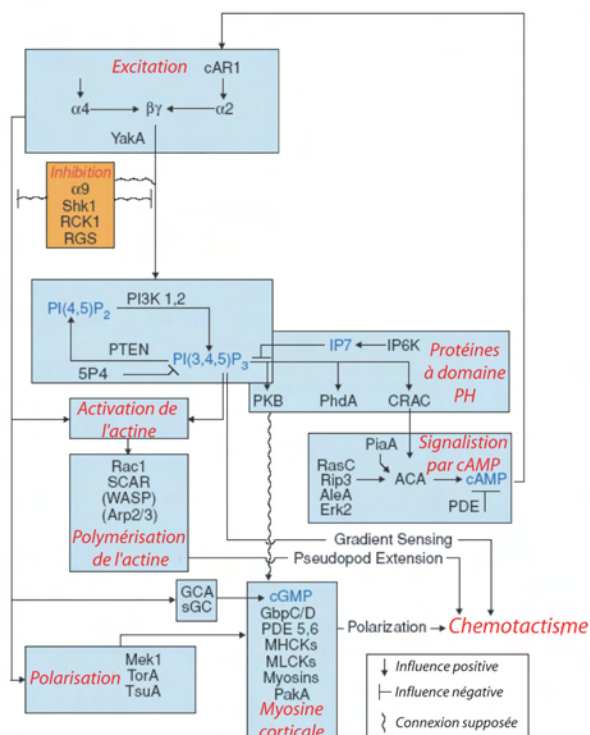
Excitation
cAR1
$\alpha 4$
$\beta\gamma$
$\alpha 2$
YakA

Inhibition
$\alpha 9$
Shk1
RCK1
RGS

PI(4,5)$P_2$
PI3K 1,2
PTEN
5P4
PI(3,4,5)$P_3$

IP7
IP6K
Protéines à domaine PH
PKB
PhdA
CRAC

Activation de l'actine

Rac1
SCAR
(WASP)
(Arp2/3)
Polymérisation de l'actine

PiaA
Signalistion par cAMP
RasC
Rip3
AleA
Erk2
ACA
cAMP
PDE

Gradient Sensing
Pseudopod Extension

GCA
sGC
cGMP
GbpC/D
PDE 5,6
MHCKs
MLCKs
Myosins
PakA
Myosine corticale

Polarization
Chemotactisme

Polarisation
Mek1
TorA
TsuA

Influence positive
Influence négative
Connexion supposée